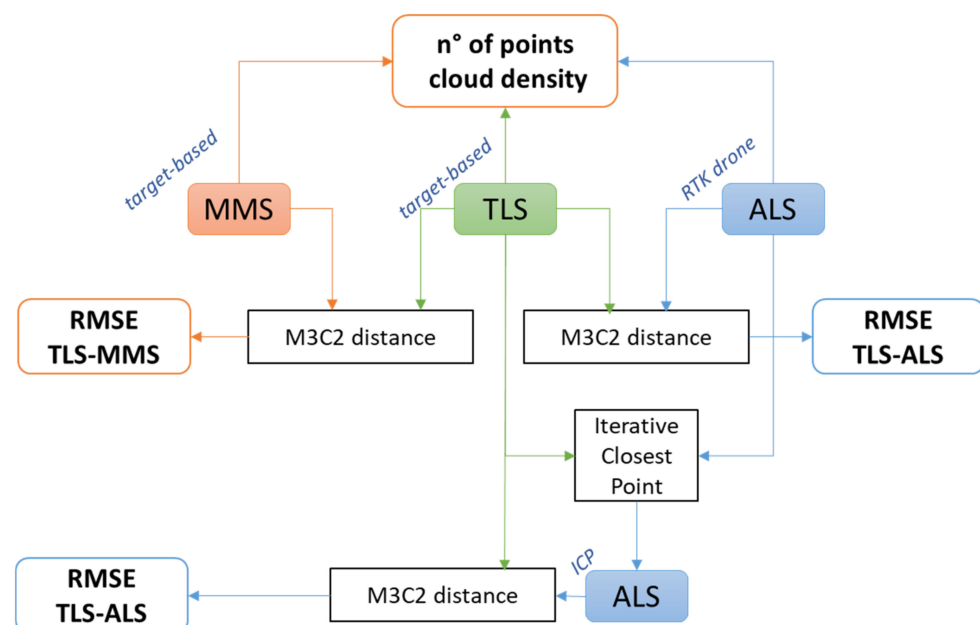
n° of points
cloud density

target-based

MMS

target-based

TLS

RTK drone

ALS

RMSE
TLS-MMS

M3C2 distance

M3C2 distance

RMSE
TLS-ALS

Iterative
Closest
Point

ICP

RMSE
TLS-ALS

M3C2 distance

ALS